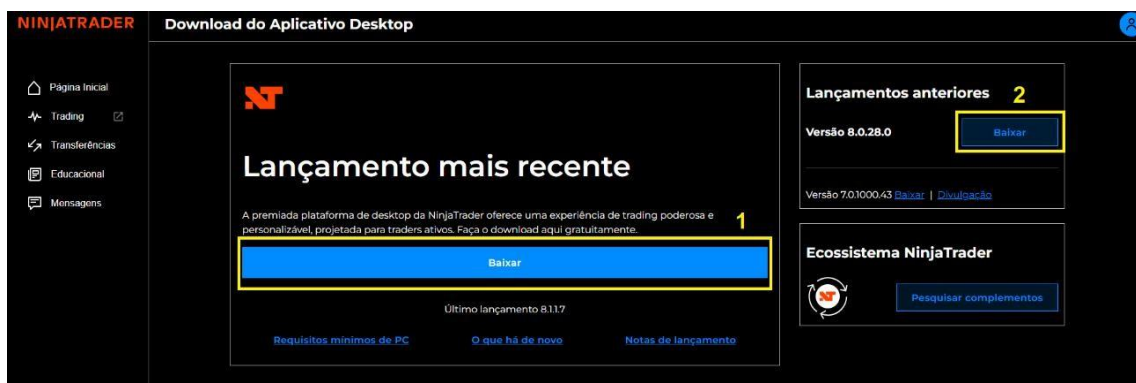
NINJATRADER

Download do Aplicativo Desktop

Página Inicial
Trading
Transferências
Educacional
Mensagens

NT

Lançamento mais recente

A premiada plataforma de desktop da NinjaTrader oferece uma experiência de trading poderosa e personalizável, projetada para traders ativos. Faça o download aqui gratuitamente.

1

Baixar

Último lançamento 8.1.1.7

Requisitos mínimos de PC
O que há de novo
Notas de lançamento

Lançamentos anteriores

2

Versão 8.0.28.0

Baixar

Versão 7.0.1000.43 Baixar | Divulgação

Ecossistema NinjaTrader

NT

Pesquisar complementos